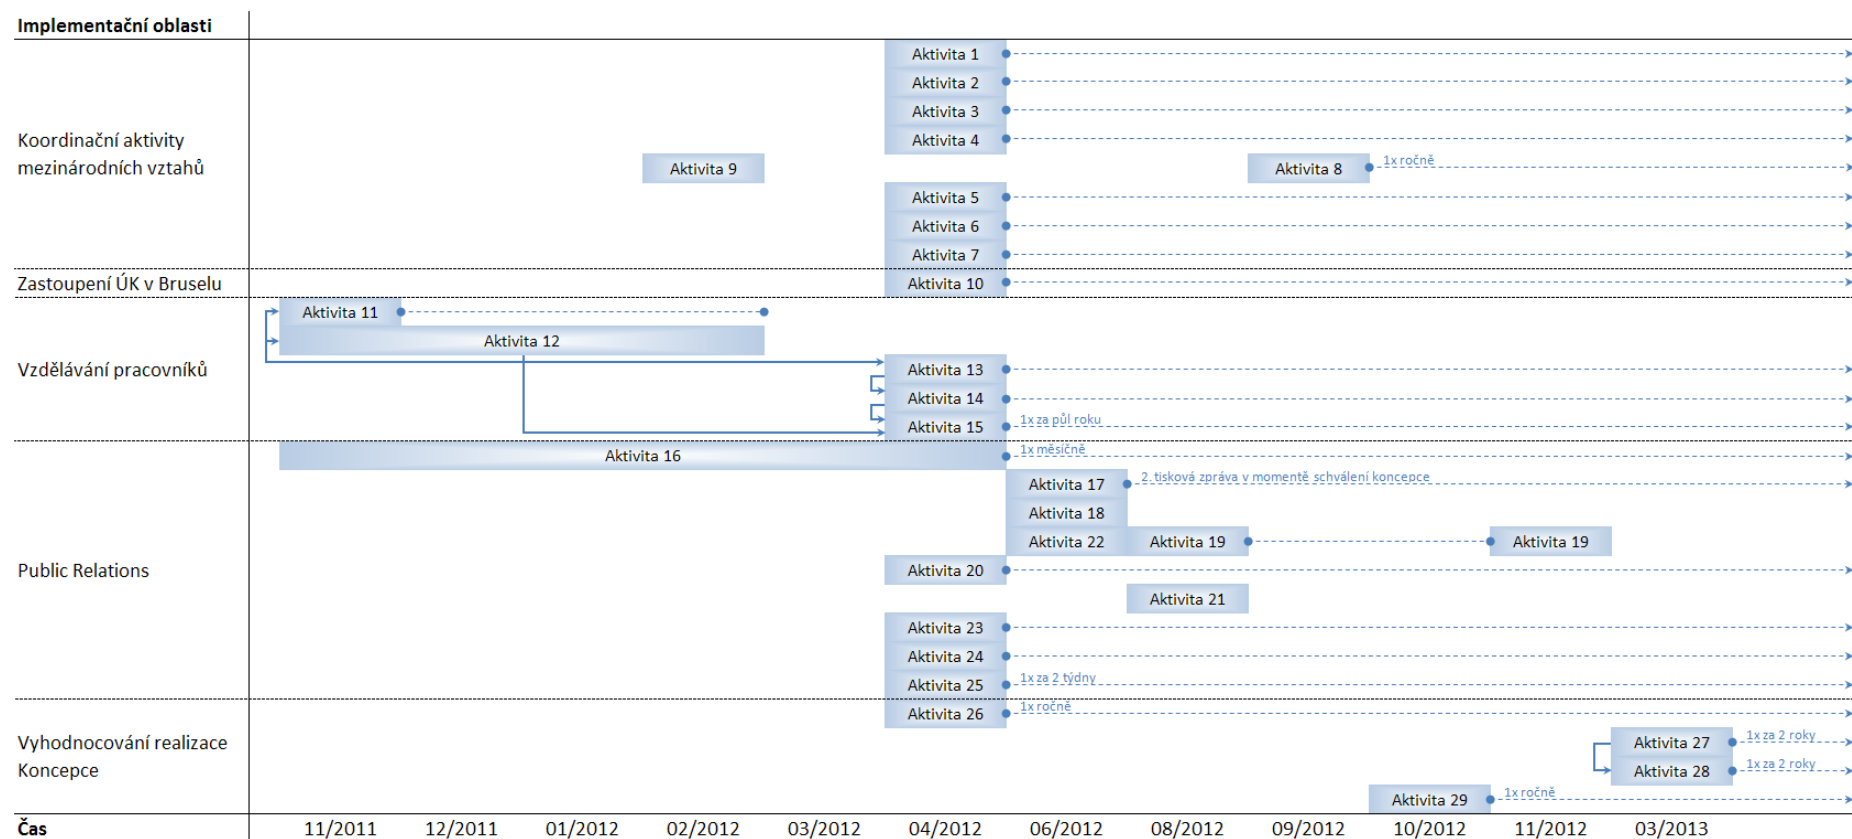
Implementační oblasti

Koordinační aktivity mezinárodních vztahů

Aktivita 1
Aktivita 2
Aktivita 3
Aktivita 4
Aktivita 9
Aktivita 8
1x ročně
Aktivita 5
Aktivita 6
Aktivita 7

Zastoupení ÚK v Bruselu

Aktivita 10

Vzdělávání pracovníků

Aktivita 11
Aktivita 12
Aktivita 13
Aktivita 14
Aktivita 15
1x za půl roku

Public Relations

Aktivita 16
1x měsíčně
Aktivita 17
2. tisková zpráva v momentě schválení koncepce
Aktivita 18
Aktivita 22
Aktivita 19
Aktivita 19
Aktivita 20
Aktivita 21
Aktivita 23
Aktivita 24
Aktivita 25
1x za 2 týdny

Vyhodnocování realizace Koncepce

Aktivita 26
1x ročně
Aktivita 27
1x za 2 roky
Aktivita 28
1x za 2 roky
Aktivita 29
1x ročně

Čas

| 11/2011 | 12/2011 | 01/2012 | 02/2012 | 03/2012 | 04/2012 | 06/2012 | 08/2012 | 09/2012 | 10/2012 | 11/2012 | 03/2013 |
|---|---|---|---|---|---|---|---|---|---|---|---|